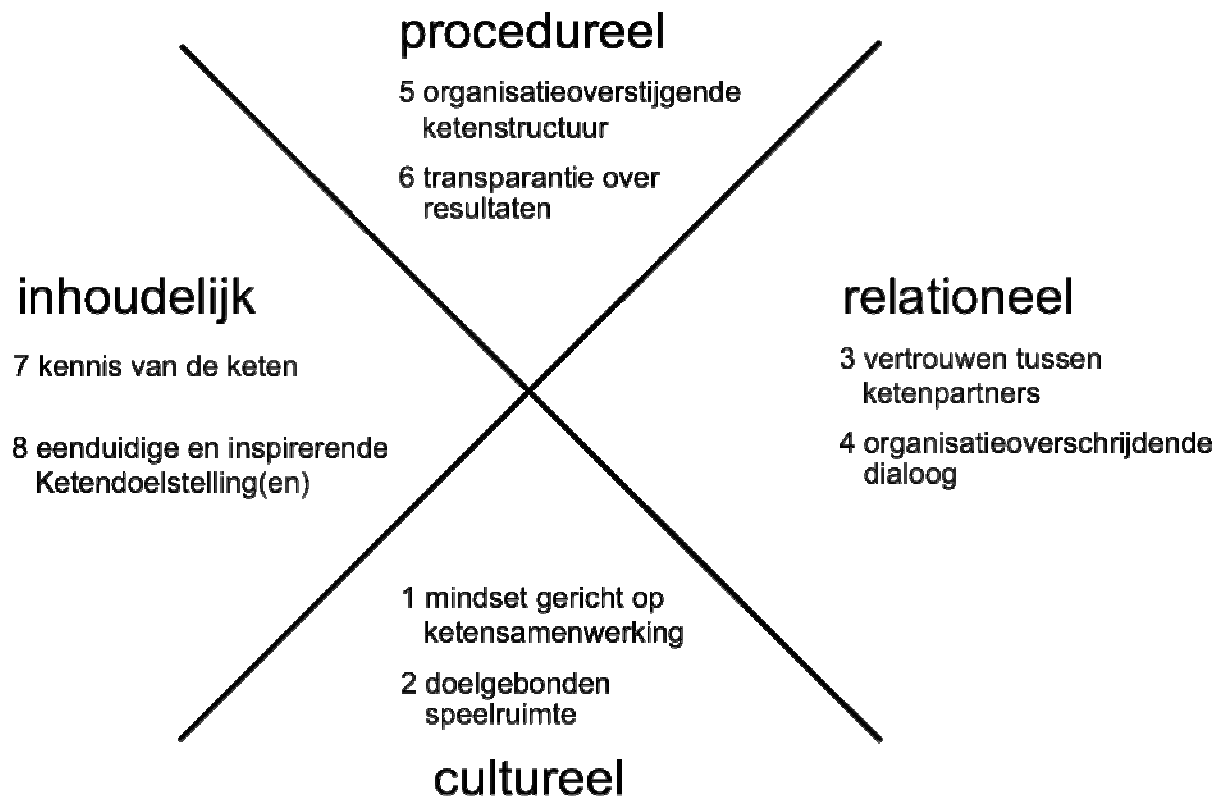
procedureel

5 organisatieoverstijgende ketenstructuur

6 transparantie over resultaten

inhoudelijk

7 kennis van de keten

8 eenduidige en inspirerende Ketendoelstelling(en)

relationeel

3 vertrouwen tussen ketenpartners

4 organisatieoverschrijdende dialoog

1 mindset gericht op ketensamenwerking

2 doelgebonden speelruimte

cultureel